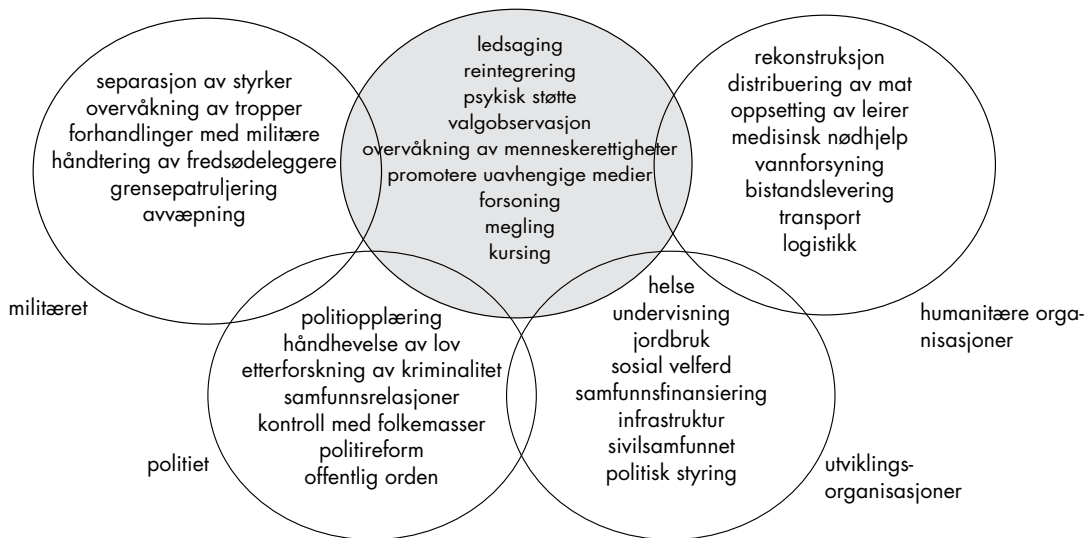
separasjon av styrker
overvåkning av tropper
forhandlinger med militære
håndtering av fredsødeleggere
grensepatruljering
avvæpning

ledsaging
reintegrering
psykisk støtte
valgobservasjon
overvåkning av menneskerettigheter
promotere uavhengige medier
forsoning
megling
kursing

rekonstruksjon
distribuering av mat
oppsetting av leirer
medisinsk nødhjelp
vannforsyning
bistandslevering
transport
logistikk

militæret

humanitære organisasjoner

politiopplæring
håndhevelse av lov
etterforskning av kriminalitet
samfunnsrelasjoner
kontroll med folkemasser
politireform
offentlig orden

helse
undervisning
jordbruk
sosial velferd
samfunnsfinansiering
infrastruktur
sivilsamfunnet
politisk styring

politiet

utviklingsorganisasjoner